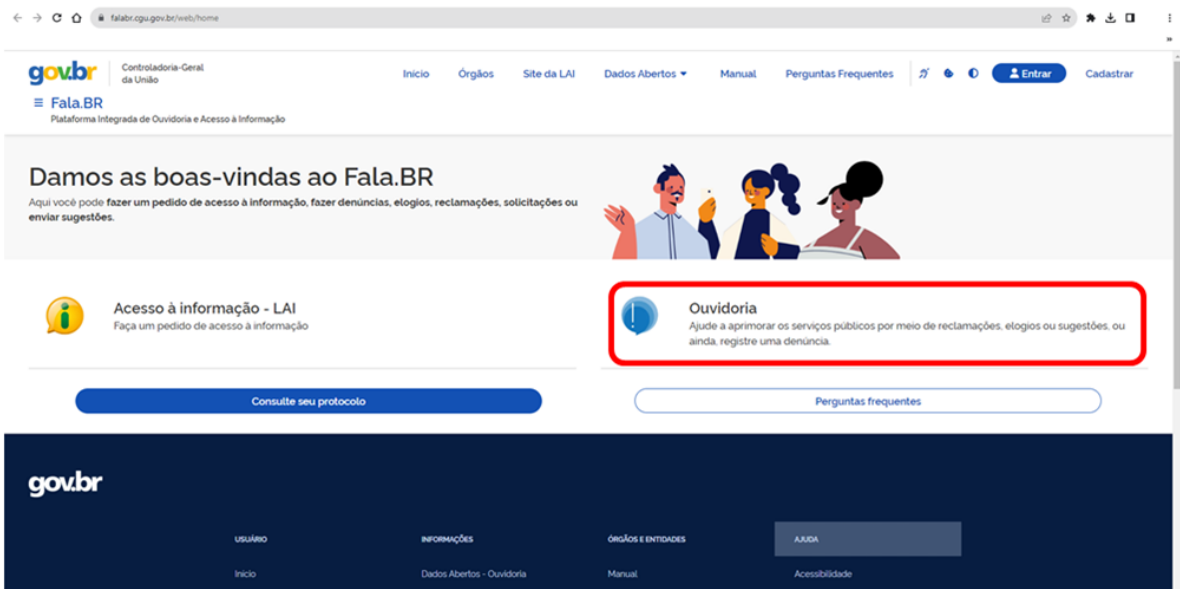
falabr.cgu.gov.br/web/home

gov.br Controladoria-Geral da União

Início Órgãos Site da LAI Dados Abertos Manual Perguntas Frequentes Entrar Cadastrar

≡ Fala.BR
Plataforma Integrada de Ouvidoria e Acesso à Informação

Damos as boas-vindas ao Fala.BR
Aqui você pode fazer um pedido de acesso à informação, fazer denúncias, elogios, reclamações, solicitações ou enviar sugestões.

Acesso à informação - LAI
Faça um pedido de acesso à informação

Ouvidoria
Ajude a aprimorar os serviços públicos por meio de reclamações, elogios ou sugestões, ou ainda, registre uma denúncia.

Consulte seu protocolo

Perguntas frequentes

gov.br

USUÁRIO
Início

INFORMAÇÕES
Dados Abertos - Ouvidoria

ÓRGÃOS E ENTIDADES
Manual

AJUDA
Acessibilidade